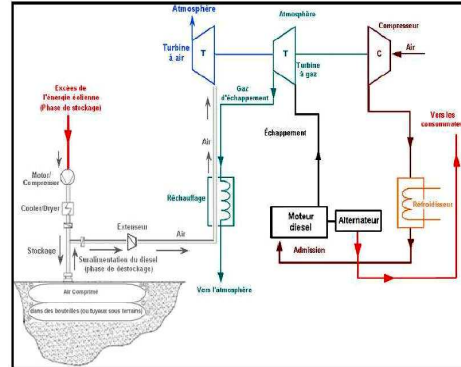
Atmosphère

Atmosphère

Compresseur

Turbine à air

T

T

C

Air

Turbine à gaz

Excès de l'énergie éolienne (Phase de stockage)

Gaz d'échappement

Vers les consommateurs

Échappement

Air

Motor/ Compresseur

Réchauffage

Refroidisseur

Cooler/Dryer

Extenseur

Moteur diesel

Alternateur

Air

Stockage

Suralimentation du diesel (phase de déstockage)

Admission

Air Comprimé

Vers l'atmosphère

dans des bouteilles (ou tuyaux sous terrains)